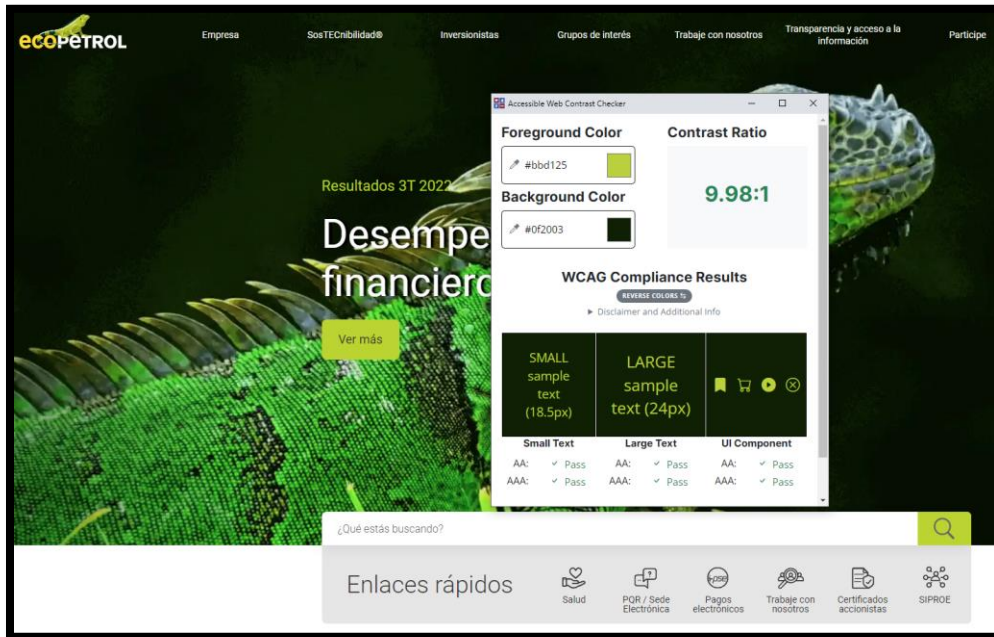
ecopetrol

Empresa SosTECnibilidad® Inversionistas Grupos de interés Trabaje con nosotros Transparencia y acceso a la información Participe

Resultados 3T 2022

Desempe

financiero

Ver más

Accessible Web Contrast Checker

Foreground Color

#bbd125

Background Color

#0f2003

Contrast Ratio

9.98:1

WCAG Compliance Results

REVERSE COLORS ⇅

▸ Disclaimer and Additional Info

| SMALL sample text (18.5px) | LARGE sample text (24px) | |
|---|---|---|
| Small Text | Large Text | UI Component |
| AA: ✓ Pass | AA: ✓ Pass | AA: ✓ Pass |
| AAA: ✓ Pass | AAA: ✓ Pass | AAA: ✓ Pass |

¿Qué estás buscando?

Enlaces rápidos

Salud

PQR / Sede Electrónica

Pagos electrónicos

Trabaje con nosotros

Certificados accionistas

SIPROE